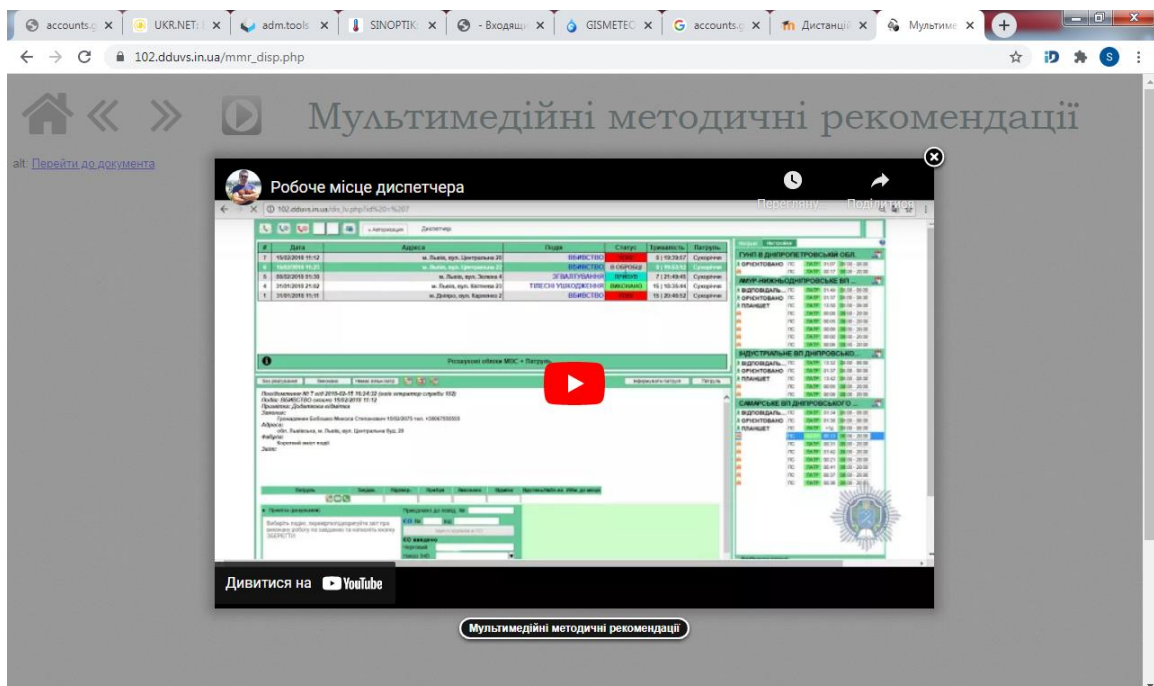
accounts.g × | UKR.NET: × | adm.tools × | SINOPTIK × | - Вхідні × | GISMETEO × | accounts.g × | Дистанці × | Мультиме ×

102.dduvs.in.ua/mmr_disp.php

Мультимедійні методичні рекомендації

alt: Перейти до документа

Робоче місце диспетчера

Переглянути

Поділитися

102.dduvs.in.ua/rfc_lv.php?id%20=%207

Авторизація Диспетчер

| # | Дата | Адреса | Подія | Статус | Тривалість | Патруль |
|---|---|---|---|---|---|---|
| 7 | 15/02/2015 11:12 | м. Львів, вул. Центральна 20 | ВБИВСТВО | НОВЕ | 0 \| 19:39:07 | Сухорічі |
| 6 | 15/02/2015 10:21 | м. Львів, вул. Центральна 22 | ВБИВСТВО | В ОБРОБЦІ | 0 \| 19:53:53 | Сухорічі |
| 5 | 30/02/2015 11:30 | м. Львів, вул. Зелена 4 | ЗҐВАЛТУВАННЯ | ПРИЙОМ | 7 \| 21:49:45 | Сухорічі |
| 4 | 31/01/2015 21:02 | м. Львів, вул. Київська 23 | ТІЛЕСНІ УШКОДЖЕННЯ | ВИКОНАНО | 15 \| 10:35:44 | Сухорічі |
| 1 | 31/01/2015 11:11 | м. Дніпро, вул. Каронина 2 | ВБИВСТВО | НОВЕ | 15 \| 20:45:52 | Сухорічі |

Ресурсний облік МВС + Патруль

ГУНП В ДНІПРОПЕТРОВСЬКІЙ ОБЛ.
ІНДУСТРІАЛЬНЕ ВП ДНІПРОВСЬКО...
САМАРСЬКЕ ВП ДНІПРОВСЬКОГО ...

Дивитися на YouTube

Мультимедійні методичні рекомендації